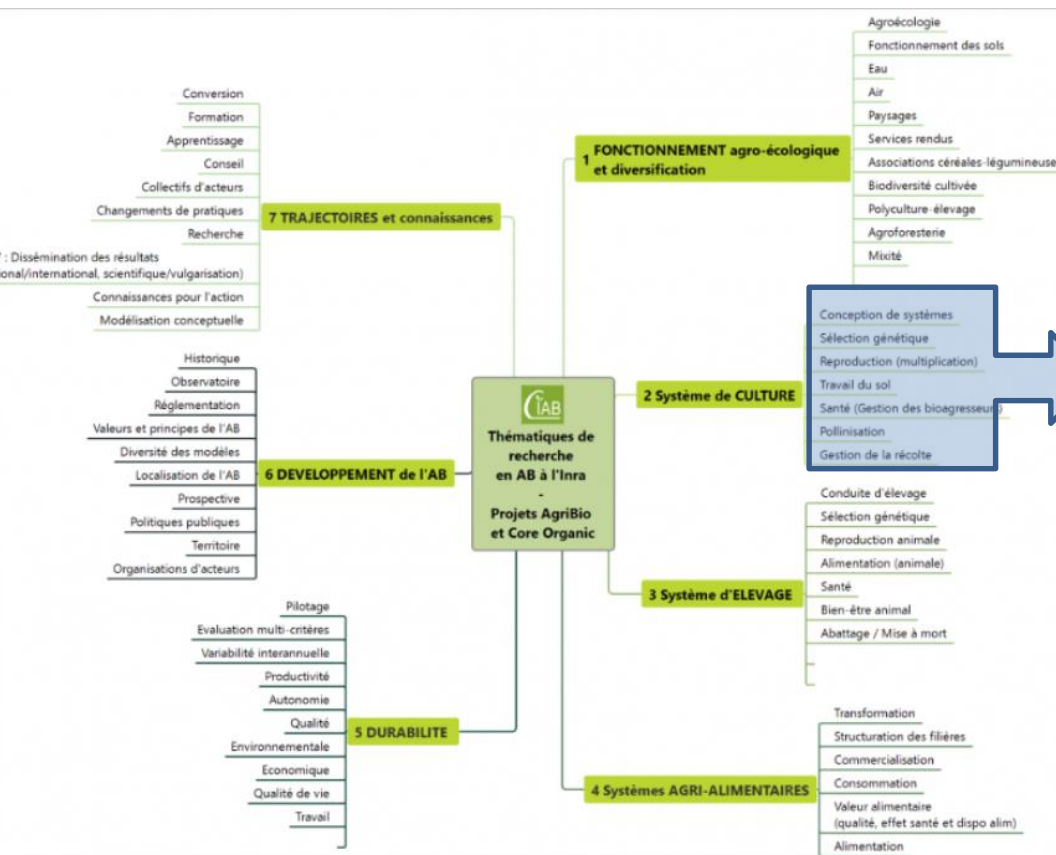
IAB

Thématiques de recherche en AB à l'Inra - Projets AgriBio et Core Organic

1 FONCTIONNEMENT agro-écologique et diversification

Agroécologie
Fonctionnement des sols
Eau
Air
Paysages
Services rendus
Associations céréales-légumineuse
Biodiversité cultivée
Polyculture-élevage
Agroforesterie
Mixité

2 Système de CULTURE

Conception de systèmes
Sélection génétique
Reproduction (multiplication)
Travail du sol
Santé (Gestion des bioagresseurs)
Pollinisation
Gestion de la récolte

3 Système d'ELEVAGE

Conduite d'élevage
Sélection génétique
Reproduction animale
Alimentation (animale)
Santé
Bien-être animal
Abattage / Mise à mort

4 Systèmes AGRI-ALIMENTAIRES

Transformation
Structuration des filières
Commercialisation
Consommation
Valeur alimentaire (qualité, effet santé et dispo alim)
Alimentation

5 DURABILITE

Pilotage
Evaluation multi-critères
Variabilité interannuelle
Productivité
Autonomie
Qualité
Environnementale
Economique
Qualité de vie
Travail

6 DEVELOPPEMENT de l'AB

Historique
Observatoire
Réglementation
Valeurs et principes de l'AB
Diversité des modèles
Localisation de l'AB
Prospective
Politiques publiques
Territoire
Organisations d'acteurs

7 TRAJECTOIRES et connaissances

Conversion
Formation
Apprentissage
Conseil
Collectifs d'acteurs
Changements de pratiques
Recherche
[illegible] : Dissémination des résultats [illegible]onal/international, scientifique/vulgarisation)
Connaissances pour l'action
Modélisation conceptuelle